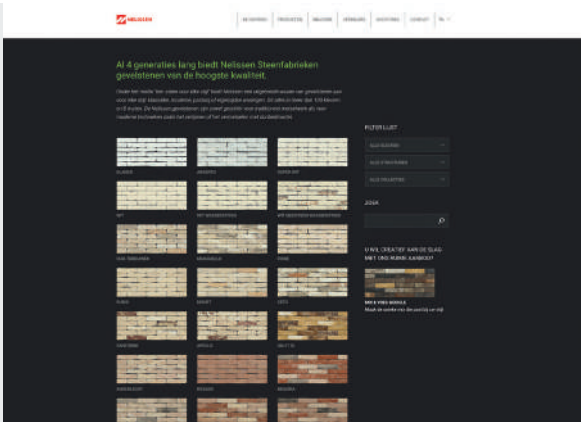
NELISSEN

BETAFENEN PRODUCTEN INALLIAIS VERKOOPS VOOR INFO CONTACT NL

Al 4 generaties lang biedt Nelissen Steenfabrieken gevelstenen van de hoogste kwaliteit.

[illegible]

FILTER LIJST

ALLE KLEUREN

ALLE STRUCTUREN

ALLE FORMATEN

ZOEK

U WIL CREATIEF AAN DE SLAG MET ONS RUIME AANBOD?

MIX & FIND MODULE

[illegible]

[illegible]